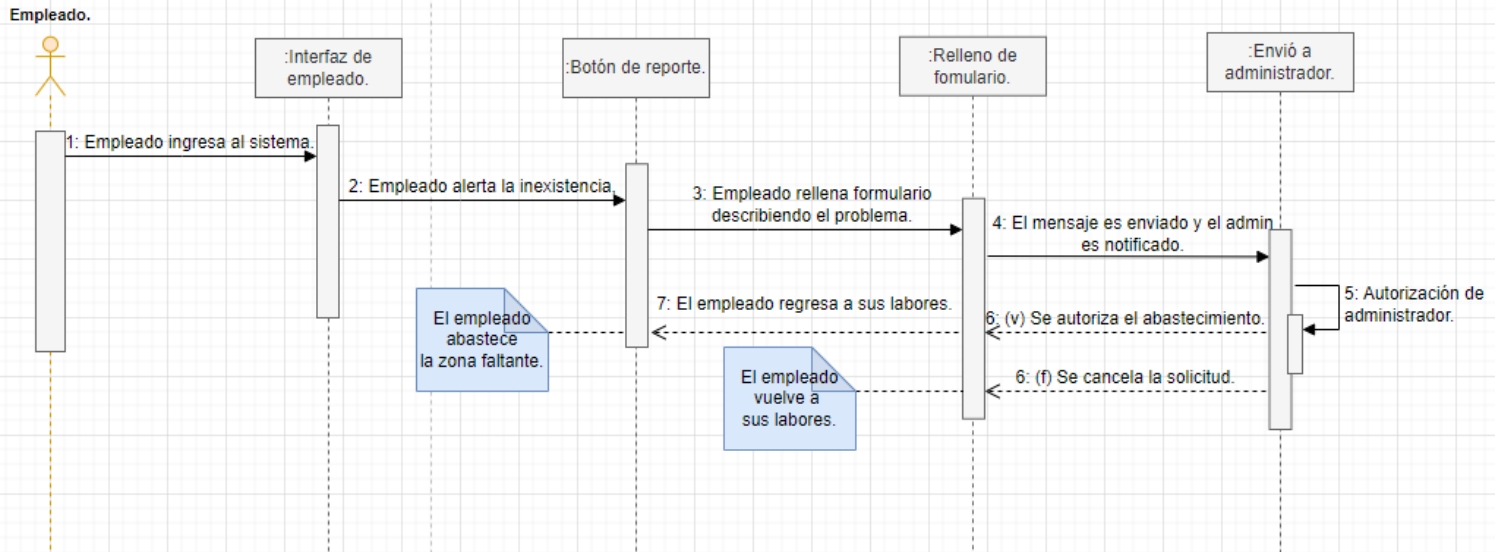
Empleado.

:Interfaz de empleado.

:Botón de reporte.

:Relleno de fomulario.

:Envió a administrador.

1: Empleado ingresa al sistema.

2: Empleado alerta la inexistencia.

3: Empleado rellena formulario describiendo el problema.

4: El mensaje es enviado y el admin es notificado.

5: Autorización de administrador.

7: El empleado regresa a sus labores.

6: (v) Se autoriza el abastecimiento.

El empleado abastece la zona faltante.

6: (f) Se cancela la solicitud.

El empleado vuelve a sus labores.